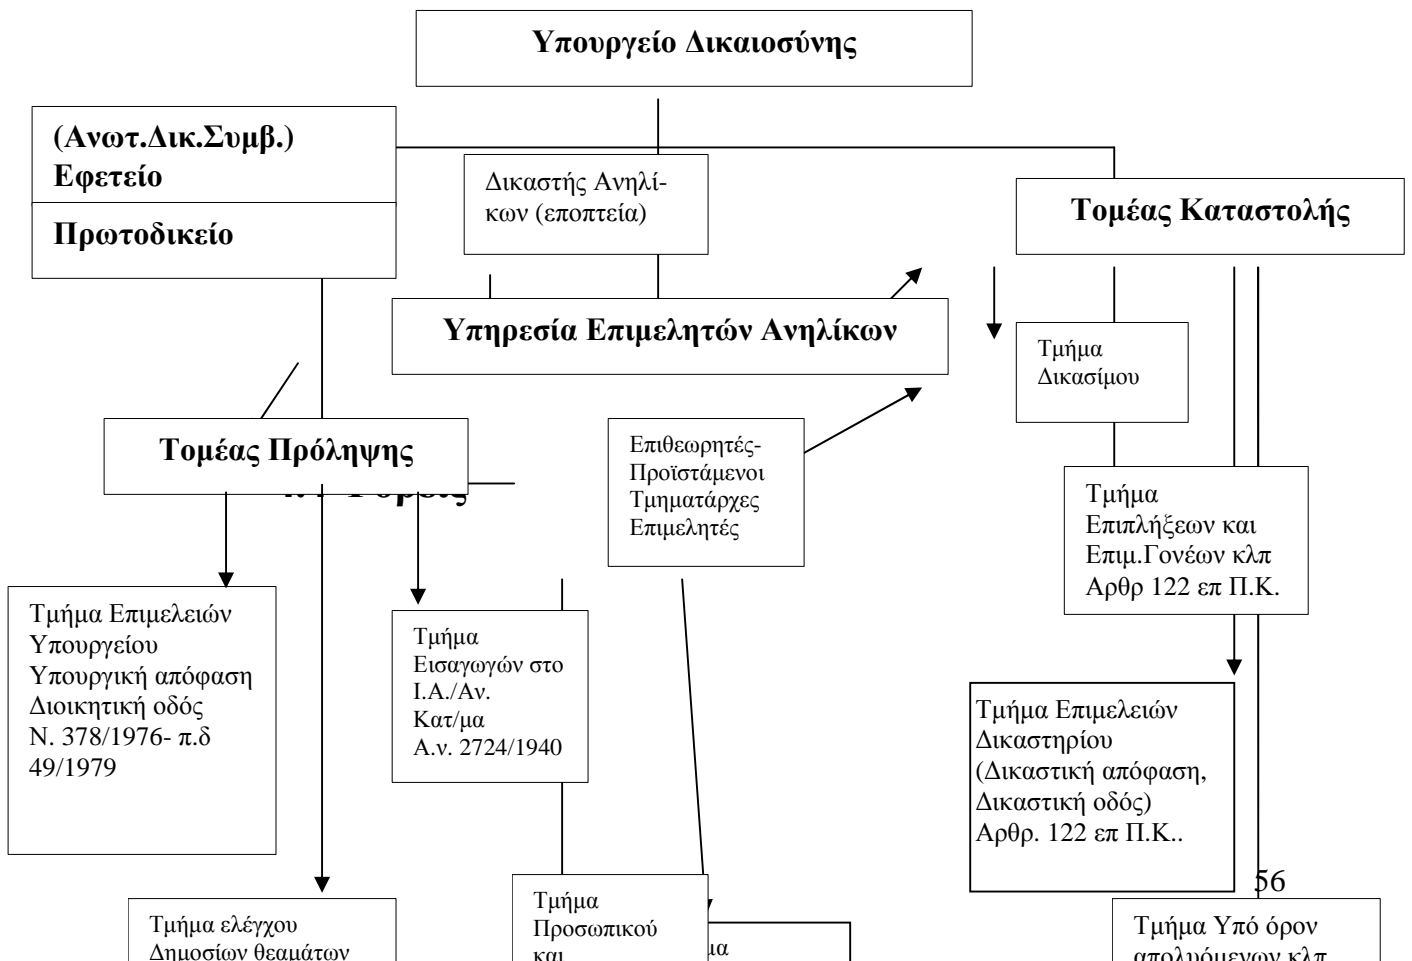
Υπουργείο Δικαιοσύνης

(Ανωτ.Δικ.Συμβ.)
Εφετείο

Πρωτοδικείο

Δικαστής Ανηλίκων (εποπτεία)

Τομέας Καταστολής

Υπηρεσία Επιμελητών Ανηλίκων

Τμήμα Δικασίμου

Τομέας Πρόληψης

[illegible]

Επιθεωρητές-Προϊστάμενοι Τμηματάρχες Επιμελητές

Τμήμα Επιπλήξεων και Επιμ.Γονέων κλπ Αρθρ 122 επ Π.Κ.

Τμήμα Επιμελειών Υπουργείου Υπουργική απόφαση Διοικητική οδός Ν. 378/1976- π.δ 49/1979

Τμήμα Εισαγωγών στο Ι.Α./Αν. Κατ/μα Α.ν. 2724/1940

Τμήμα Επιμελειών Δικαστηρίου (Δικαστική απόφαση, Δικαστική οδός) Αρθρ. 122 επ Π.Κ..

56

Τμήμα ελέγχου Δημοσίων θεαμάτων

Τμήμα Προσωπικού και

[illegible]μα

Τμήμα Υπό όρον απολυόμενων κλπ